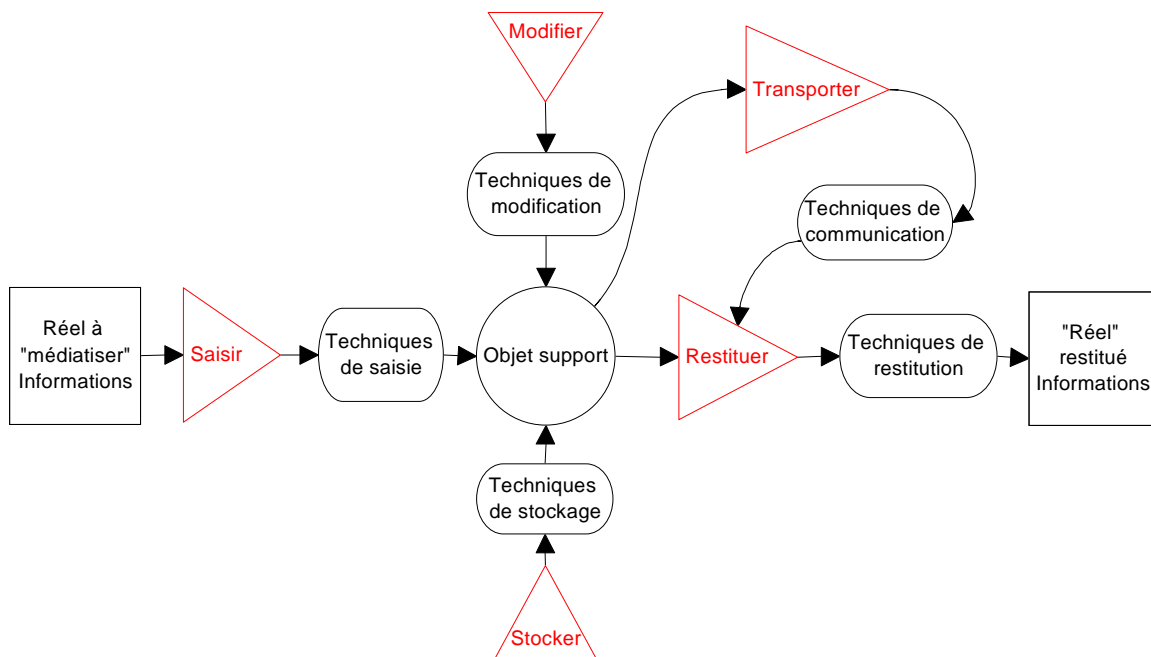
Modifier

Transporter

Techniques de modification

Techniques de communication

Réel à "médiatiser" Informations

Saisir

Techniques de saisie

Objet support

Restituer

Techniques de restitution

"Réel" restitué Informations

Techniques de stockage

Stocker